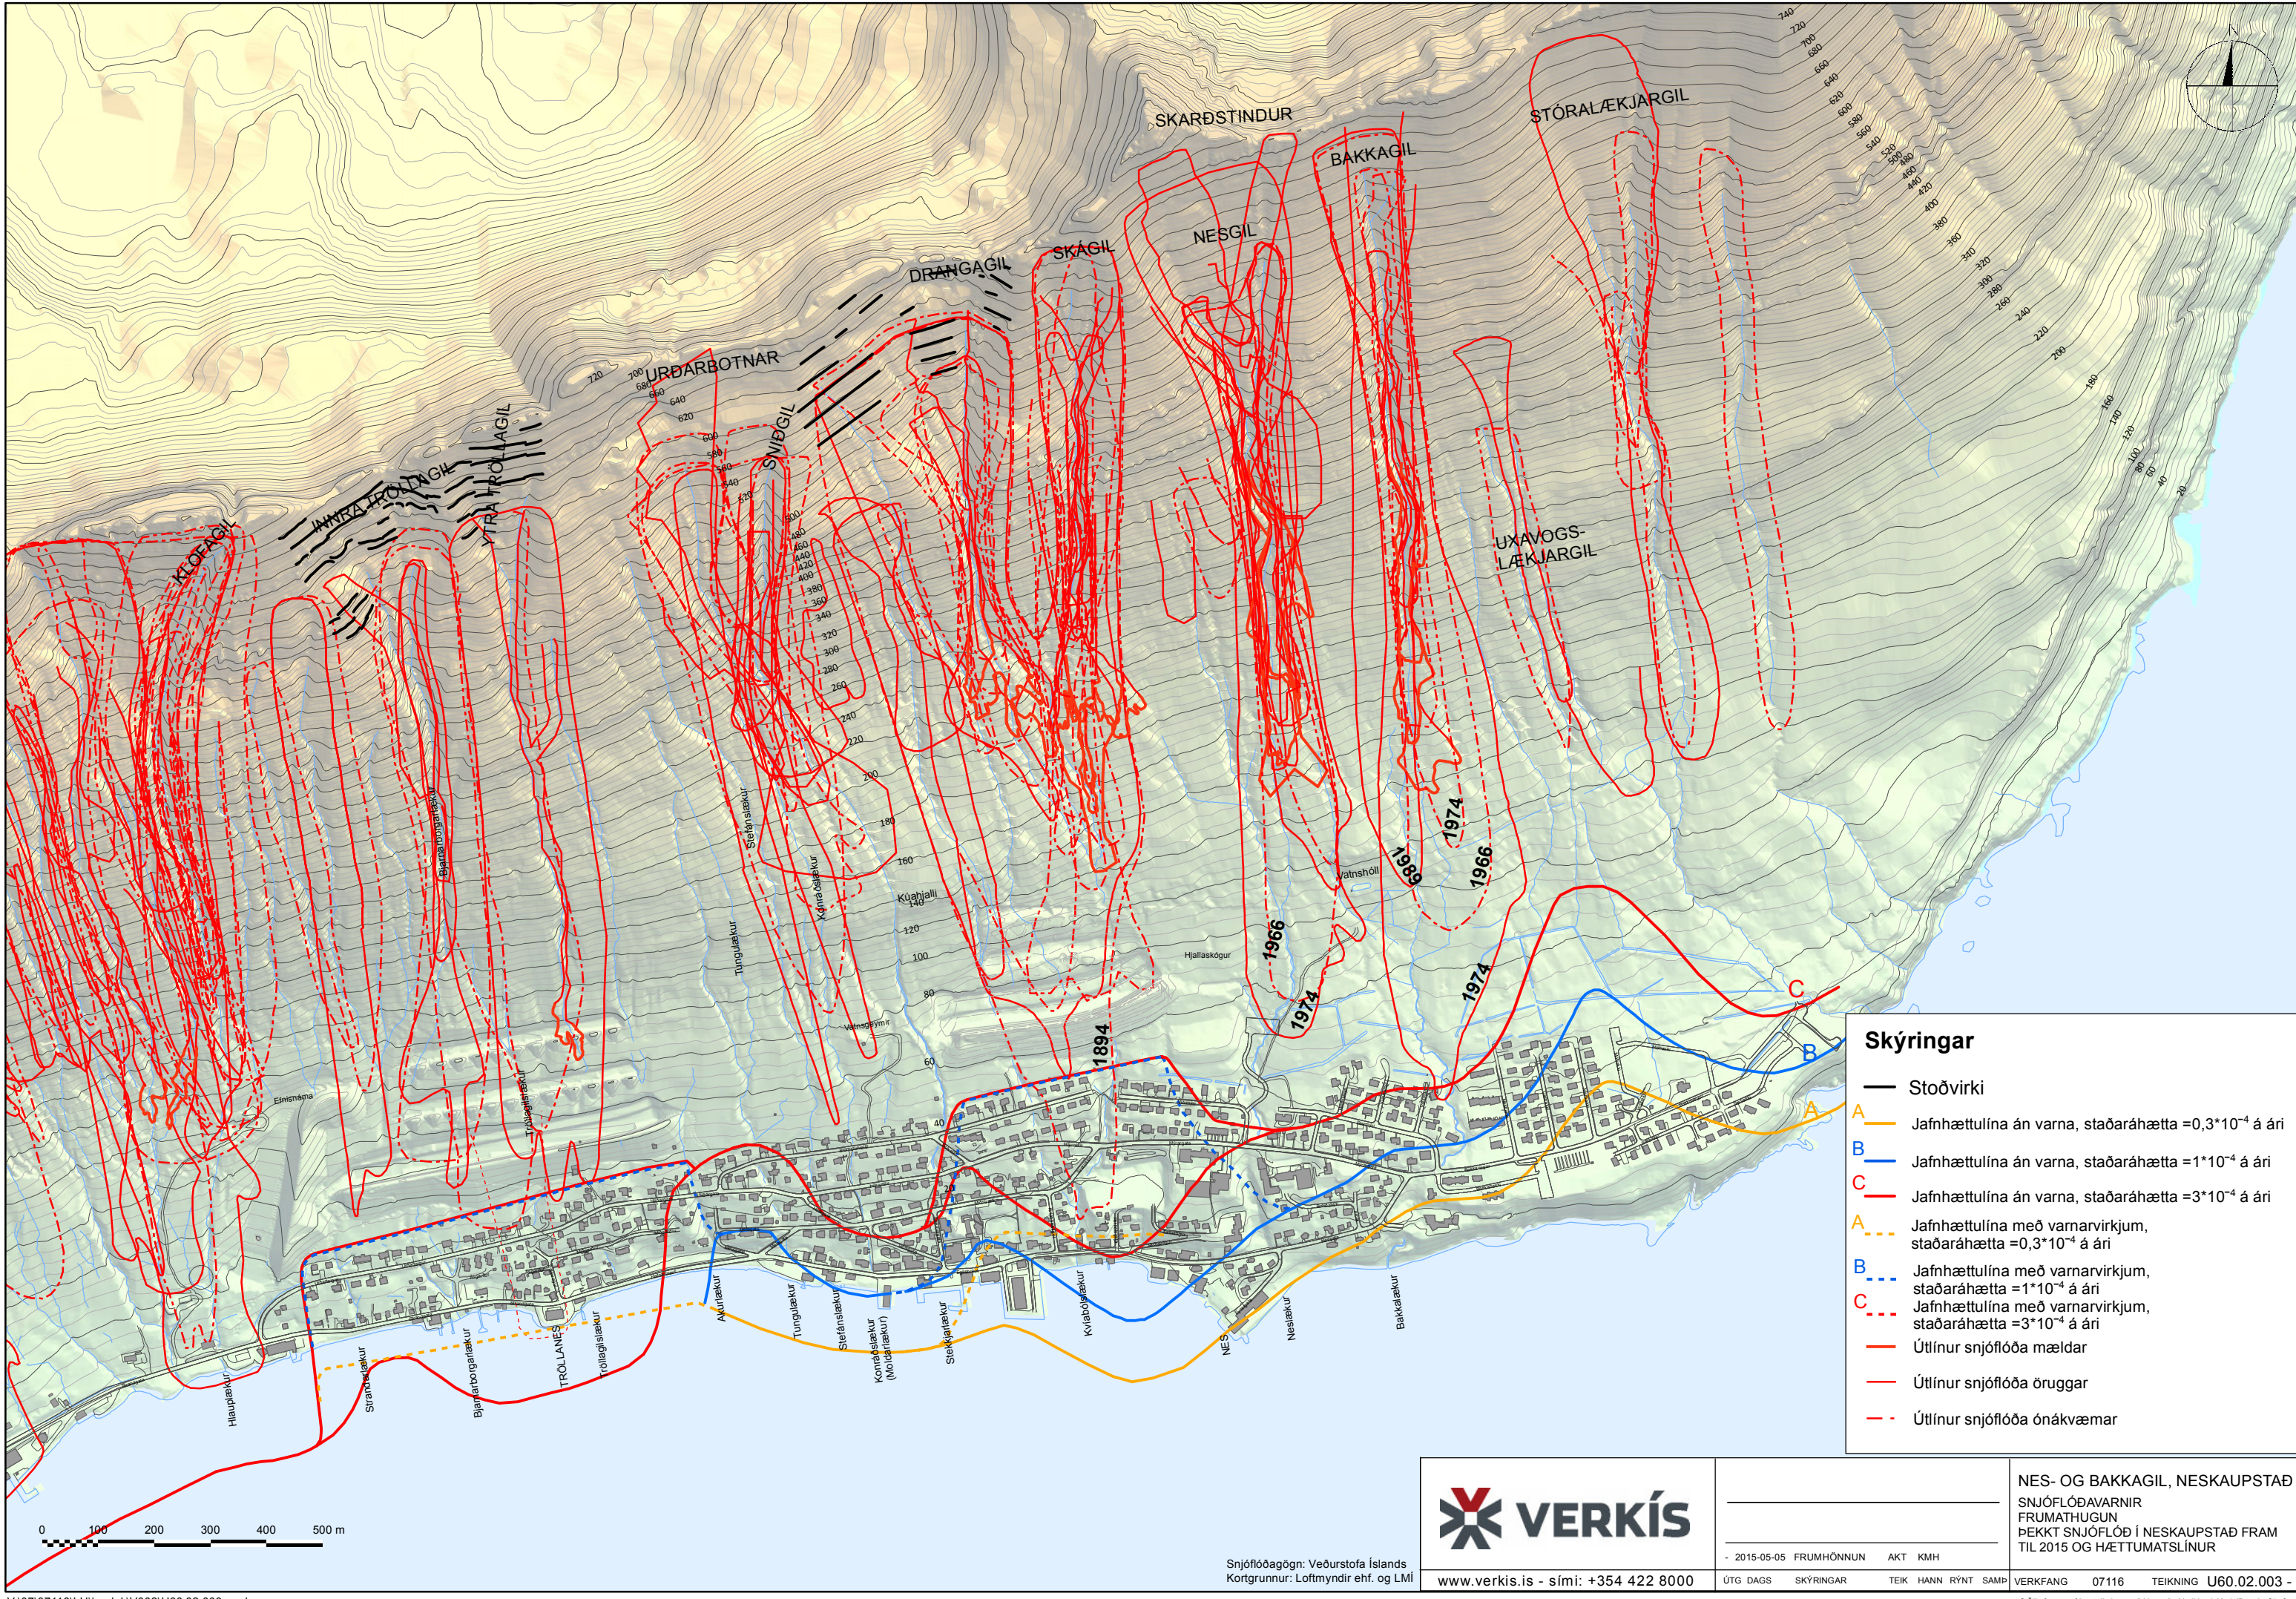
SKARÐSTINDUR
STÓRALÆKJARGIL
BAKKAGIL
NESGIL
SKÁGIL
DRANGAGIL
URÐARBOTNAR
SNIÐGIL
INNRA TRÖLLAGIL
YTRA TRÖLLAGIL
KLOFAGIL
UXAVOGS-LÆKJARGIL

1974
1989
1966
1966
1974
1974
1894

A
B
C

Skýringar
Stoðvirki
A Jafnhættulína án varna, staðaráhætta =0,3*10$^{-4}$ á ári
B Jafnhættulína án varna, staðaráhætta =1*10$^{-4}$ á ári
C Jafnhættulína án varna, staðaráhætta =3*10$^{-4}$ á ári
A Jafnhættulína með varnarvirkjum, staðaráhætta =0,3*10$^{-4}$ á ári
B Jafnhættulína með varnarvirkjum, staðaráhætta =1*10$^{-4}$ á ári
C Jafnhættulína með varnarvirkjum, staðaráhætta =3*10$^{-4}$ á ári
Útlínur snjóflóða mældar
Útlínur snjóflóða öruggar
Útlínur snjóflóða ónákvæmar

Hauplækur
Strandarlækur
Bjarnarborgarlækur
TRÖLLANES
Tröllagilslækur
Akurlækur
Tunguskur
Stefánslækur
Konráðslækur (Miðstrandarlækur)
Steklæklækur
Kvíabólslækur
NES
Neslækur
Bakkalækur

0 100 200 300 400 500 m

Snjóflóðagögn: Veðurstofa Íslands
Kortgrunnur: Loftmyndir ehf. og LMÍ

VERKÍS
www.verkis.is - sími: +354 422 8000

2015-05-05 FRUMHÖNNUN AKT KMH
ÚTG DAGS SKÝRINGAR TEIK HANN RÝNT SAMÞ

NES- OG BAKKAGIL, NESKAUPSTAÐ
SNJÓFLÓÐAVARNIR
FRUMATHUGUN
ÞEKKT SNJÓFLÓÐ Í NESKAUPSTAÐ FRAM TIL 2015 OG HÆTTUMATSLÍNUR
VERKFANG 07116 TEIKNING U60.02.003 -